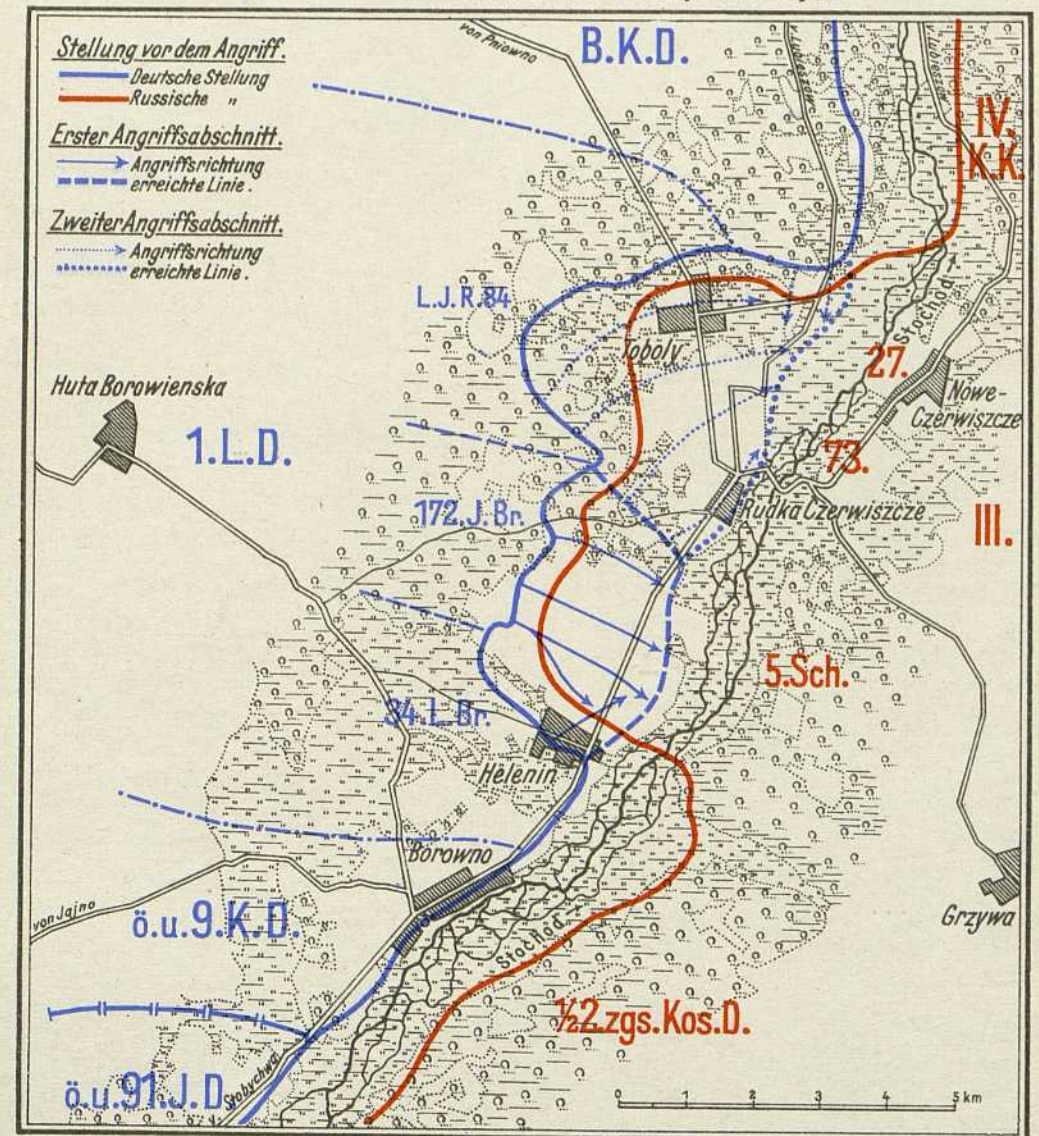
Stellung vor dem Angriff.
Deutsche Stellung
Russische "
Erster Angriffsabschnitt.
Angriffsrichtung
erreichte Linie.
Zweiter Angriffsabschnitt.
Angriffsrichtung
erreichte Linie.

von Pniowno
B.K.D.
IV. K.K.
Stochod
L.J.R.84
Toboly
27.
Huta Borowienska
Nowe-Czerwiszcze
1.L.D.
73.
172.J.Br.
Rudka Czerwiszcze
III.
5.Sch.
34.L.Br.
Helenin
Borowno
von Jajno
ö.u.9.K.D.
Stochod
Grzywa
½2.zgs.Kos.D.
ö.u.91.J.D.
Stobychwa
0 1 2 3 4 5 km